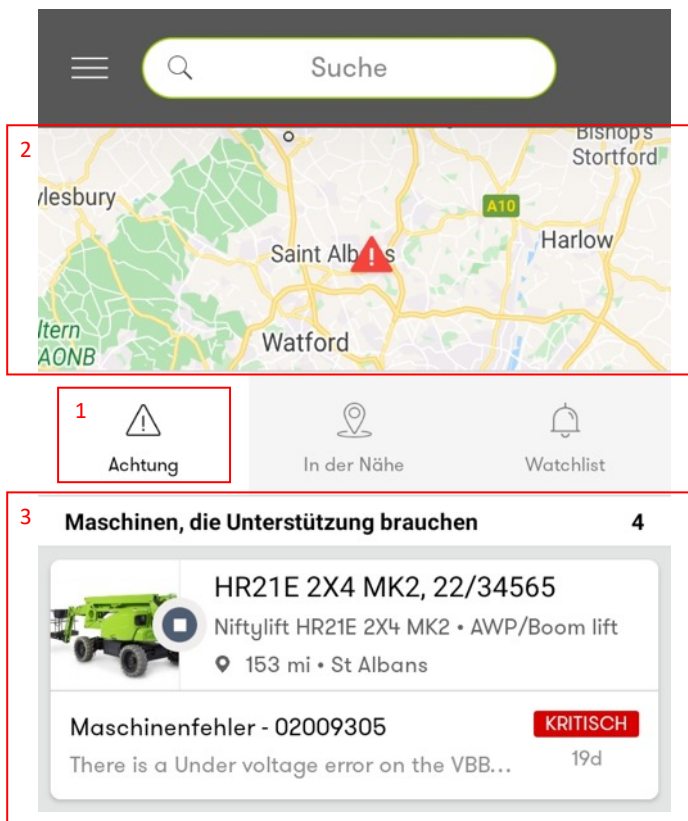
Suche

2

Bishop's Stortford

ylesbury

A10

Saint Albans

Harlow

iltern AONB

Watford

1

Achtung

In der Nähe

Watchlist

3

Maschinen, die Unterstützung brauchen 4

HR21E 2X4 MK2, 22/34565

Niftylift HR21E 2X4 MK2 • AWP/Boom lift

153 mi • St Albans

Maschinenfehler - 02009305

KRITISCH

There is a Under voltage error on the VBB...

19d